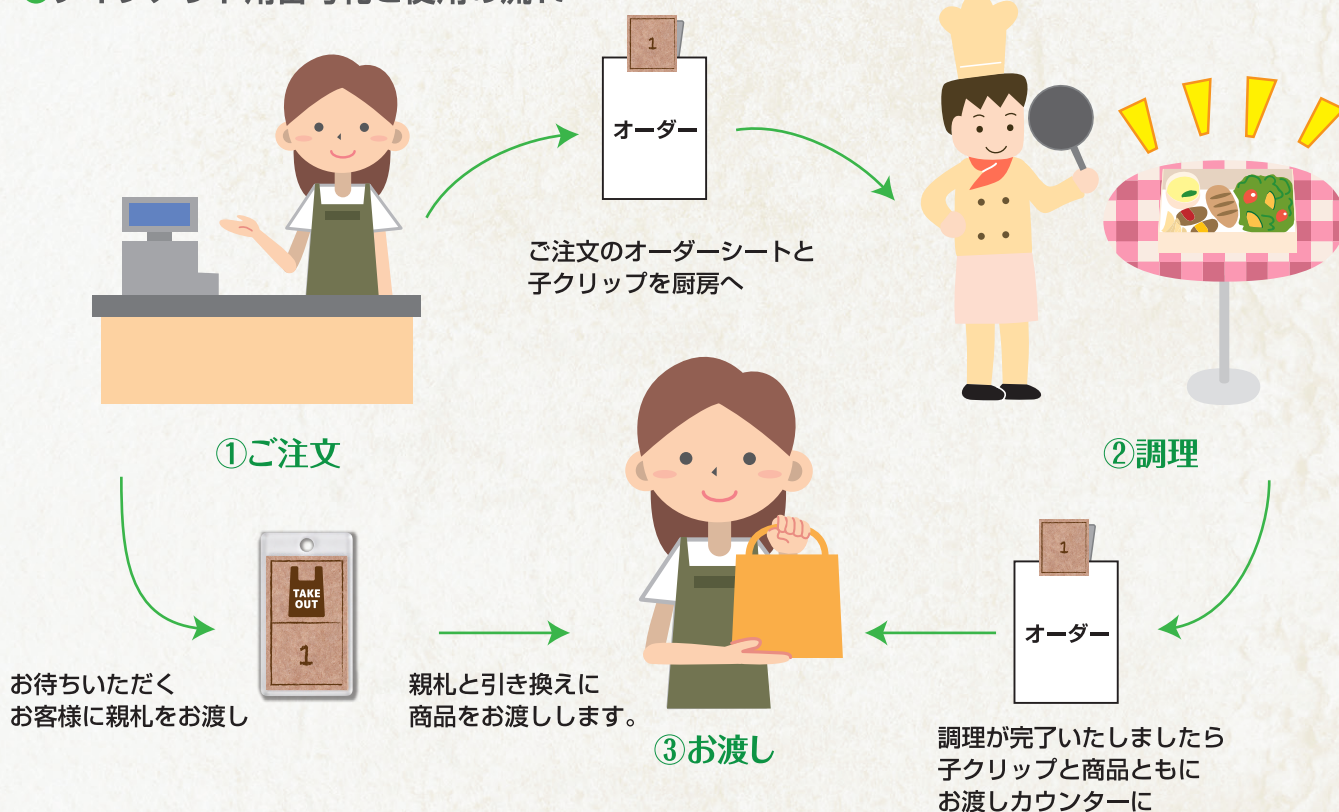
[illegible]

1

オーダー

ご注文のオーダーシートと
子クリップを厨房へ

①ご注文

②調理

TAKE OUT

1

お待ちいただく
お客様に親札をお渡し

親札と引き換えに
商品をお渡しします。

③お渡し

1

オーダー

調理が完了いたしましたら
子クリップと商品ともに
お渡しカウンターに